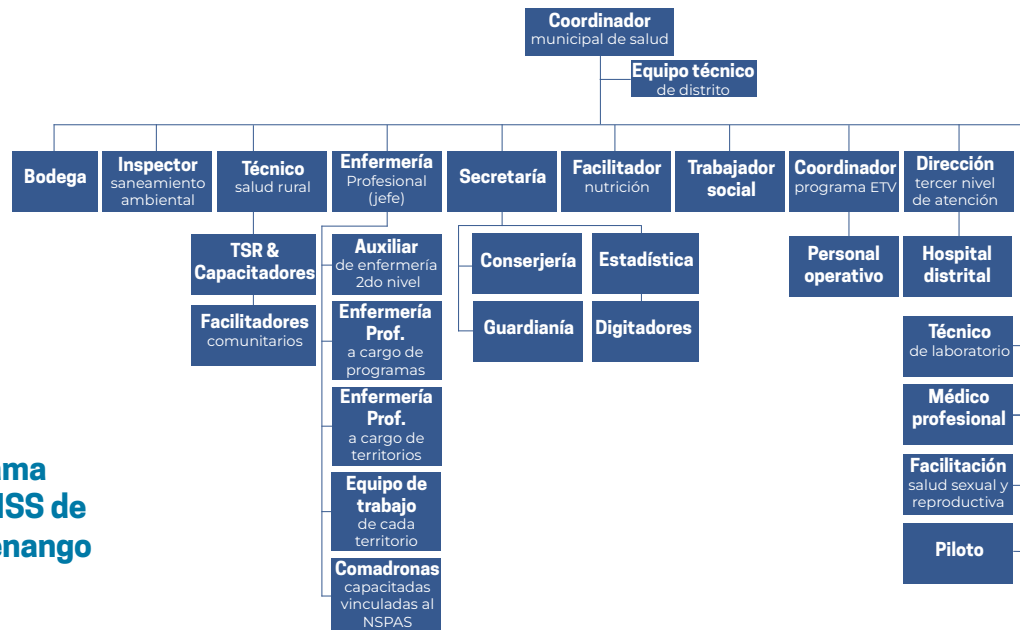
Coordinador municipal de salud

Equipo técnico de distrito

Bodega

Inspector saneamiento ambiental

Técnico salud rural

Enfermería Profesional (jefe)

Secretaría

Facilitador nutrición

Trabajador social

Coordinador programa ETV

Dirección tercer nivel de atención

TSR & Capacitadores

Facilitadores comunitarios

Auxiliar de enfermería 2do nivel

Enfermería Prof. a cargo de programas

Enfermería Prof. a cargo de territorios

Equipo de trabajo de cada territorio

Comadronas capacitadas vinculadas al NSPAS

Conserjería

Estadística

Guardianía

Digitadores

Personal operativo

Hospital distrital

Técnico de laboratorio

Médico profesional

Facilitación salud sexual y reproductiva

Piloto

ama
ISS de
enango